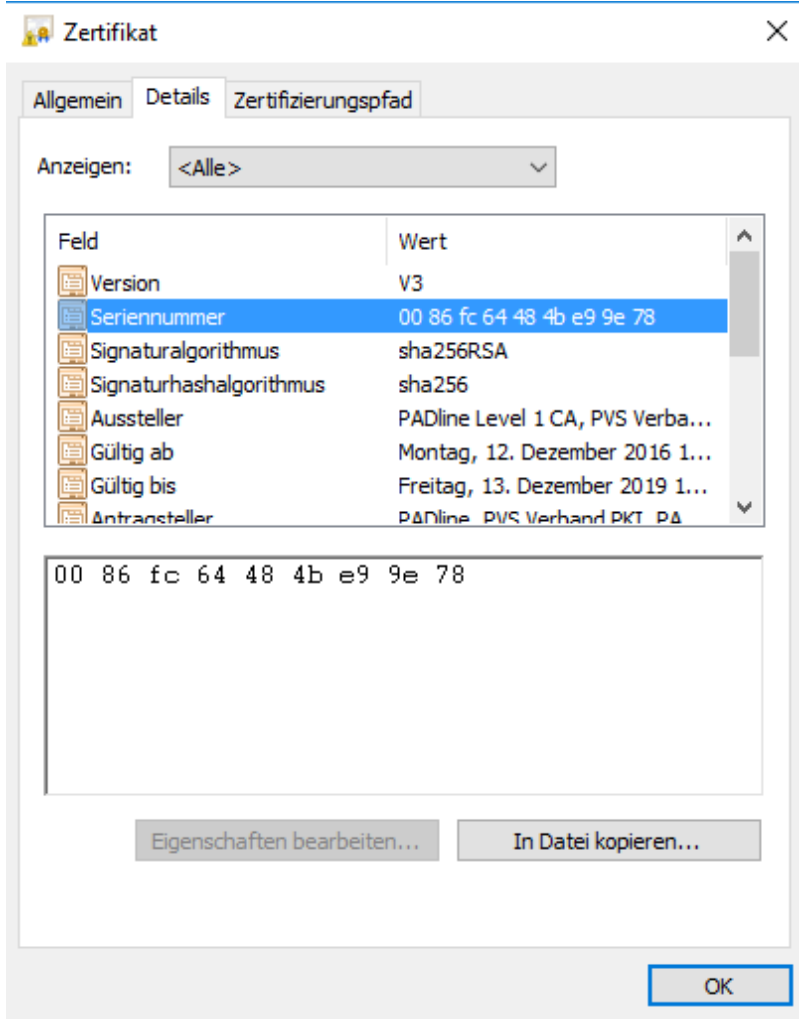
Zertifikat

Allgemein | Details | Zertifizierungspfad

Anzeigen: <Alle>

| Feld | Wert |
|---|---|
| Version | V3 |
| Seriennummer | 00 86 fc 64 48 4b e9 9e 78 |
| Signaturalgorithmus | sha256RSA |
| Signaturhashalgorithmus | sha256 |
| Aussteller | PADline Level 1 CA, PVS Verba... |
| Gültig ab | Montag, 12. Dezember 2016 1... |
| Gültig bis | Freitag, 13. Dezember 2019 1... |
| Antragsteller | PADline, PVS Verband PKI, PA |

00 86 fc 64 48 4b e9 9e 78

Eigenschaften bearbeiten...

In Datei kopieren...

OK